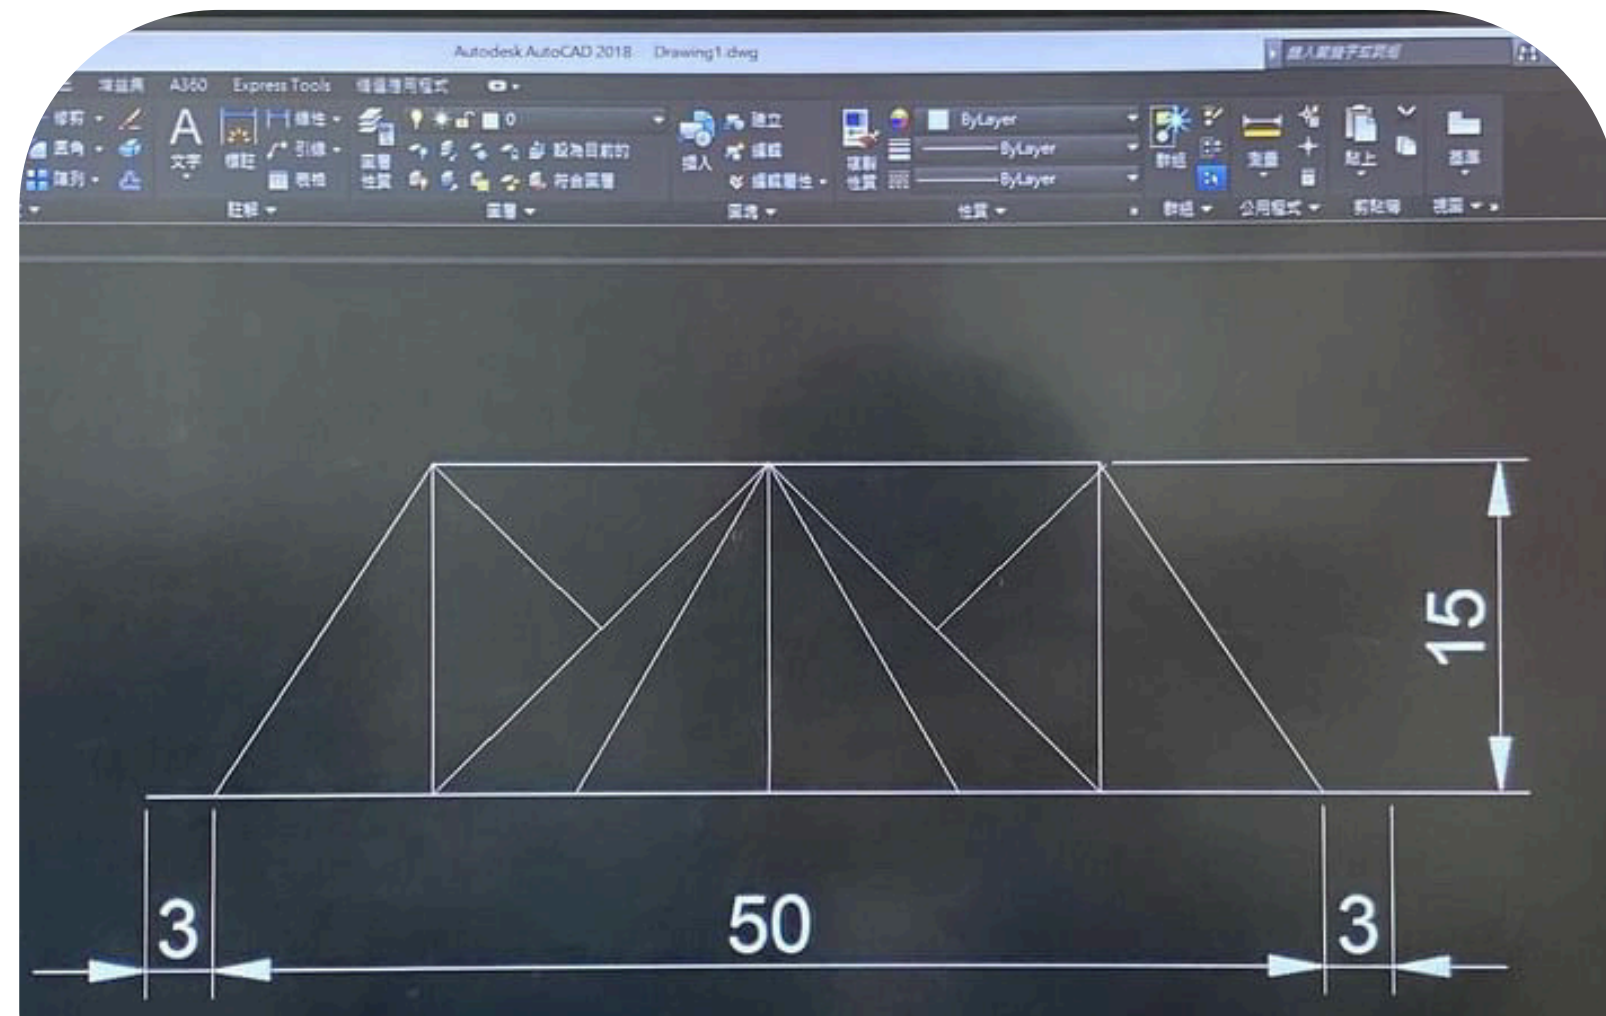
Autodesk AutoCAD 2018 Drawing1.dwg
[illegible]
增益集 A360 Express Tools 精選應用程式
修剪 圓角 陣列
文字 標註 線性 引線 表格
註解
圖層性質
0
設為目前的 符合圖層
圖層
插入 建立 編輯 編輯屬性
圖塊
複製性質
ByLayer
ByLayer
ByLayer
性質
群組
群組
測量
公用程式
貼上
剪貼簿
基準
視圖
15
3
50
3